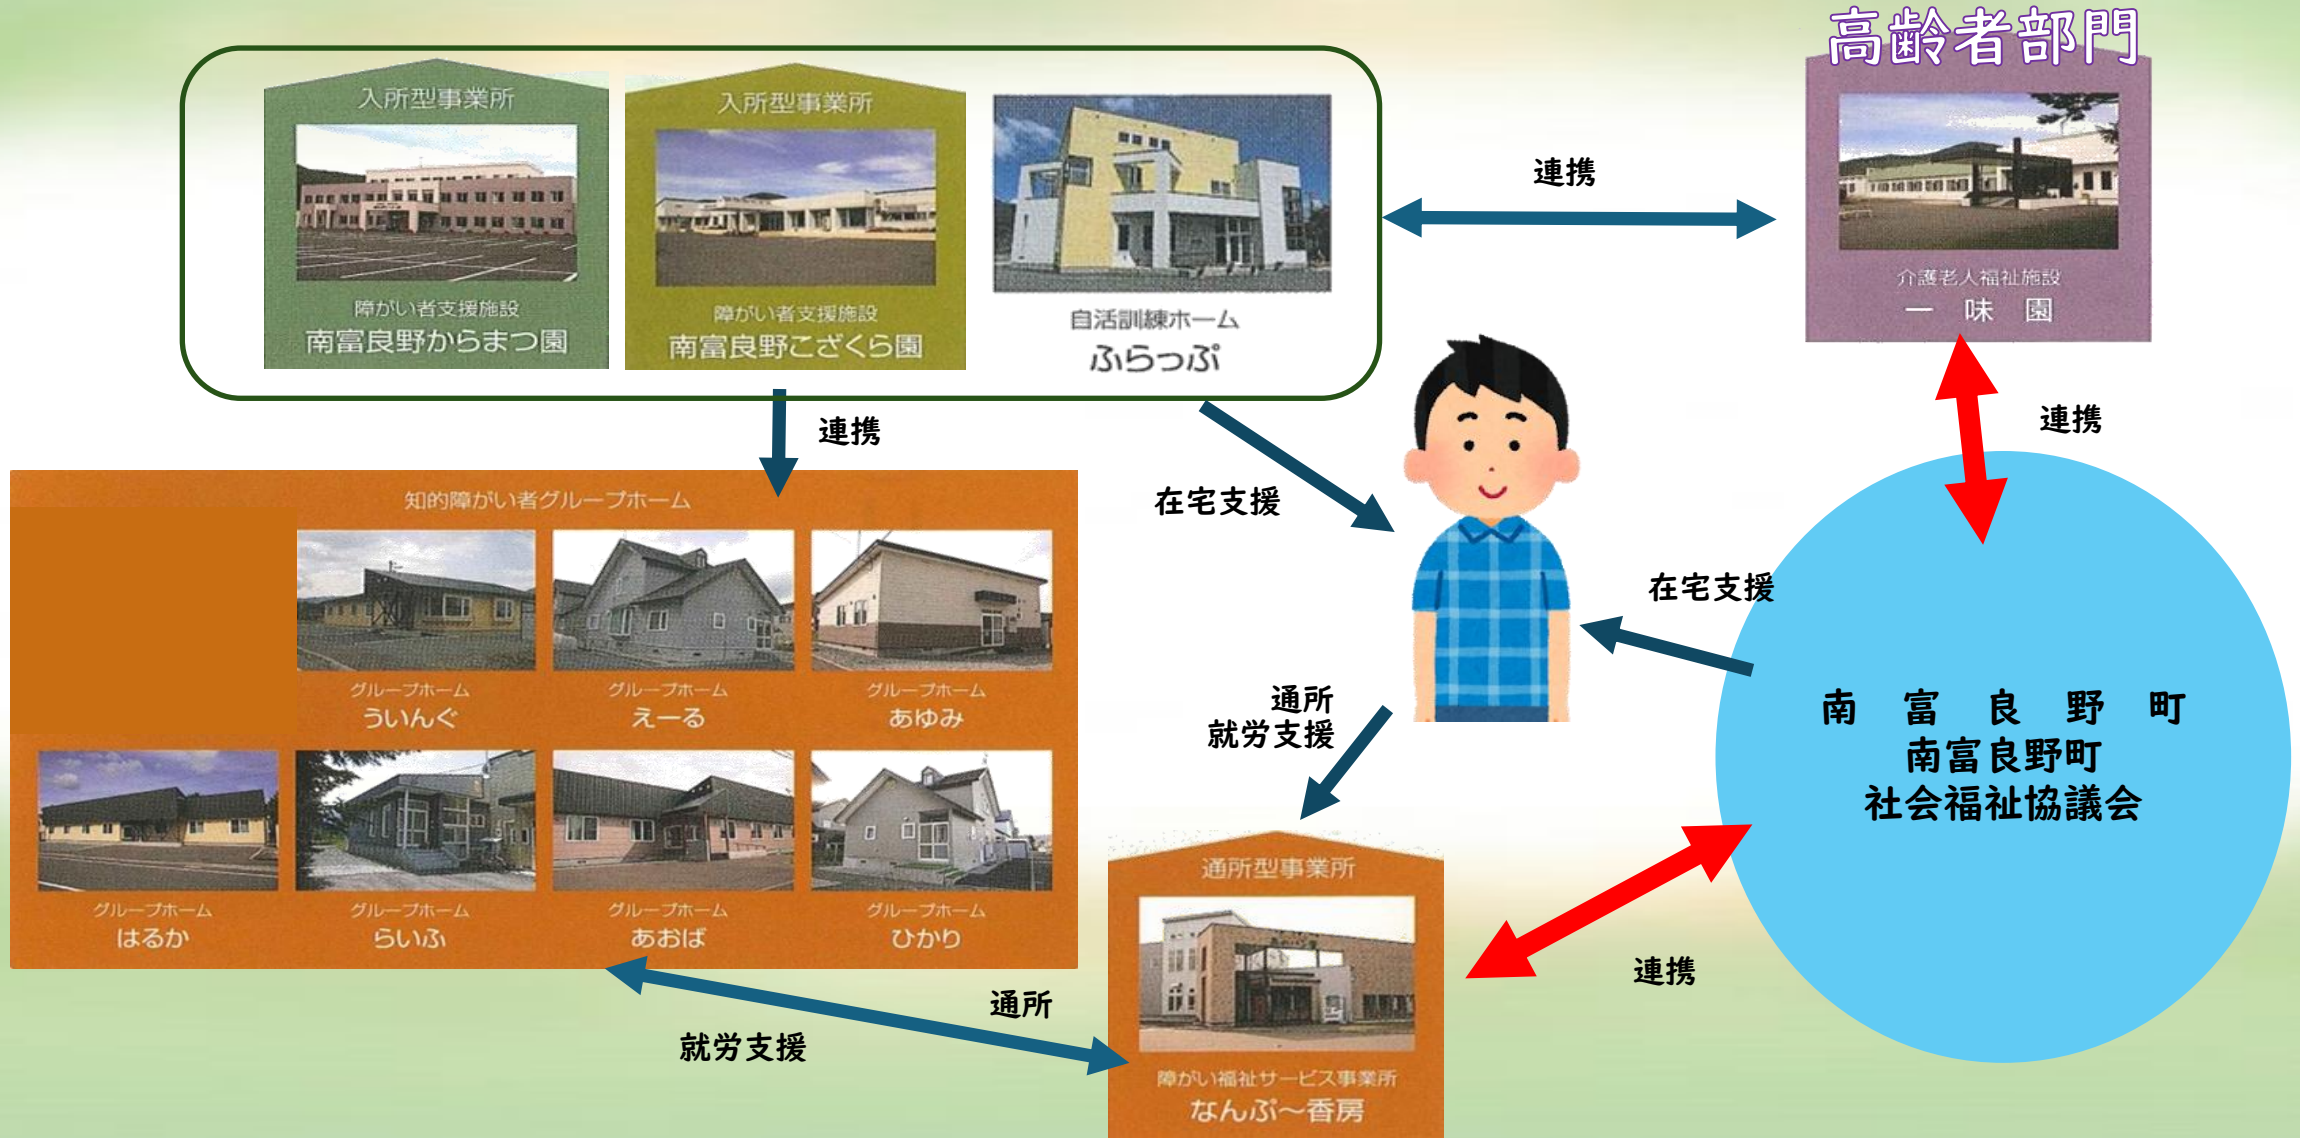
入所型事業所
障がい者支援施設
南富良野からまつ園

入所型事業所
障がい者支援施設
南富良野こざくら園

自活訓練ホーム
ふらっぷ

高齢者部門
介護老人福祉施設
一　味　園

連携

連携

連携

在宅支援

在宅支援

知的障がい者グループホーム

グループホーム
ういんぐ

グループホーム
えーる

グループホーム
あゆみ

グループホーム
はるか

グループホーム
らいふ

グループホーム
あおば

グループホーム
ひかり

通所
就労支援

南　富　良　野　町
南富良野町
社会福祉協議会

通所型事業所
障がい福祉サービス事業所
なんぷ～香房

連携

通所

就労支援